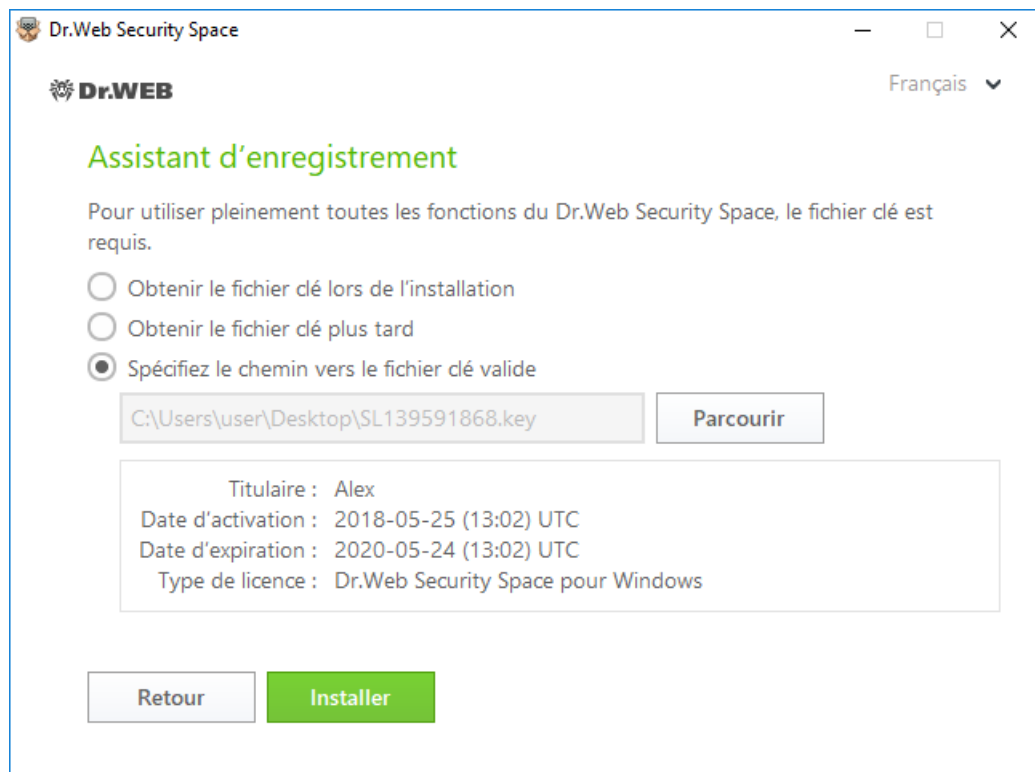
Dr.Web Security Space

Dr.WEB

Français

Assistant d'enregistrement

Pour utiliser pleinement toutes les fonctions du Dr.Web Security Space, le fichier clé est requis.

Obtenir le fichier clé lors de l'installation

Obtenir le fichier clé plus tard

Spécifiez le chemin vers le fichier clé valide

C:\Users\user\Desktop\SL139591868.key

Parcourir

| | |
|---|---|
| Titulaire : | Alex |
| Date d'activation : | 2018-05-25 (13:02) UTC |
| Date d'expiration : | 2020-05-24 (13:02) UTC |
| Type de licence : | Dr.Web Security Space pour Windows |

Retour

Installer